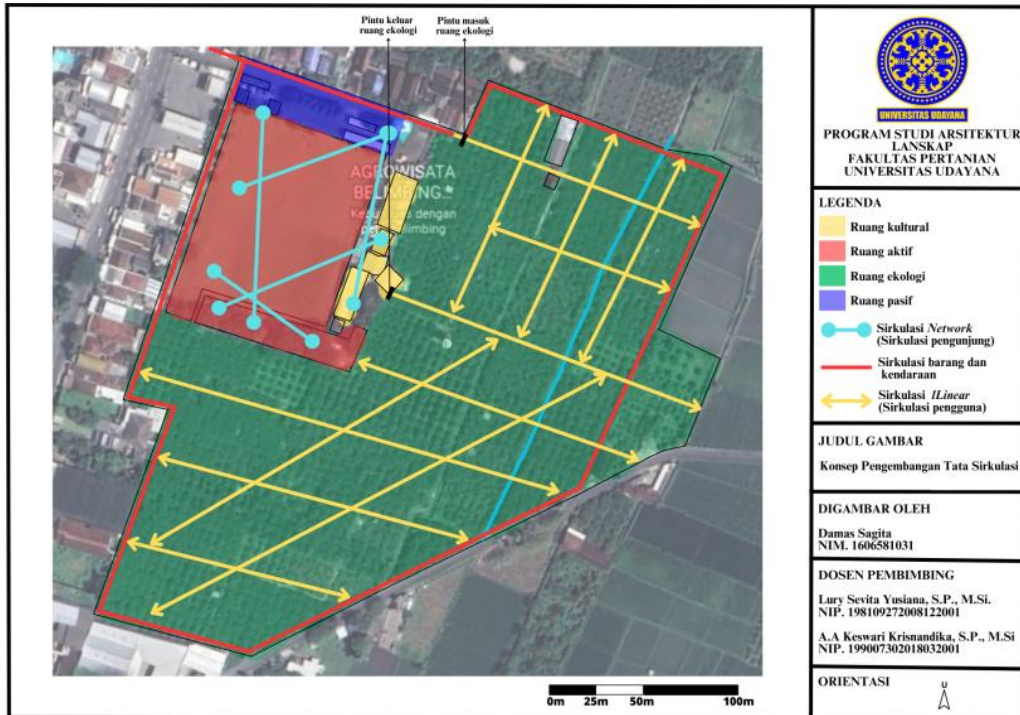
Pintu keluar ruang ekologi

Pintu masuk ruang ekologi

AGROWISATA BELIMBING

Kes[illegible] dengan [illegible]limbing

0m 25m 50m 100m

UNIVERSITAS UDAYANA

PROGRAM STUDI ARSITEKTUR LANSKAP
FAKULTAS PERTANIAN
UNIVERSITAS UDAYANA

LEGENDA

Ruang kultural

Ruang aktif

Ruang ekologi

Ruang pasif

Sirkulasi *Network* (Sirkulasi pengunjung)

Sirkulasi barang dan kendaraan

Sirkulasi *ILinear* (Sirkulasi pengguna)

JUDUL GAMBAR

Konsep Pengembangan Tata Sirkulasi

DIGAMBAR OLEH

Damas Sagita
NIM. 1606581031

DOSEN PEMBIMBING

Lury Sevita Yusiana, S.P., M.Si.
NIP. 198109272008122001

A.A Keswari Krisnandika, S.P., M.Si
NIP. 199007302018032001

ORIENTASI

U